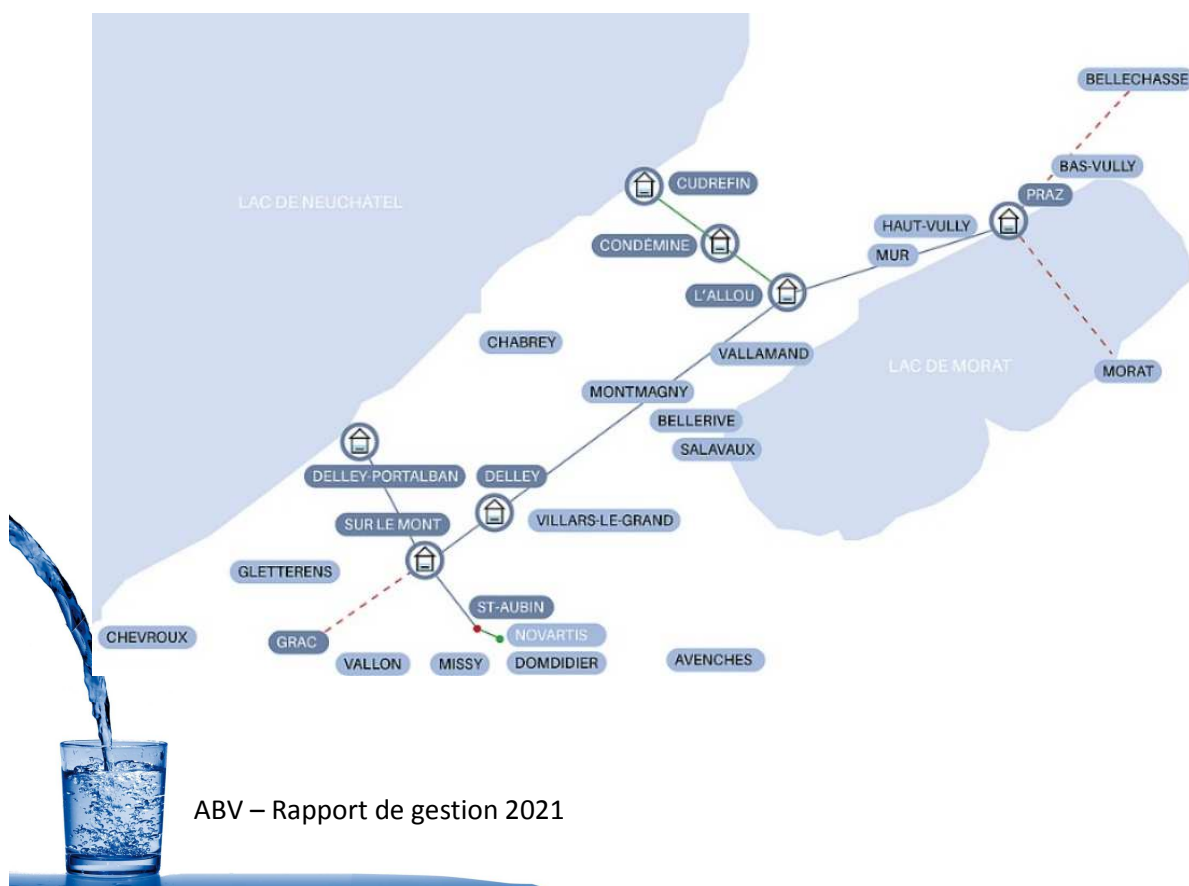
BELLECHASSE

LAC DE NEUCHÂTEL

CUDREFIN

BAS-VULLY

PRAZ

HAUT-VULLY

CONDÉMINE

MUR

L'ALLOU

CHABREY

VALLAMAND

LAC DE MORAT

MORAT

MONTMAGNY

BELLERIVE

SALAVAUX

DELLEY-PORTALBAN

DELLEY

VILLARS-LE-GRAND

SUR LE MONT

GLETTERENS

ST-AUBIN

CHEVROUX

GRAC

NOVARTIS

VALLON

MISSY

DOMDIDIER

AVENCHES

ABV – Rapport de gestion 2021